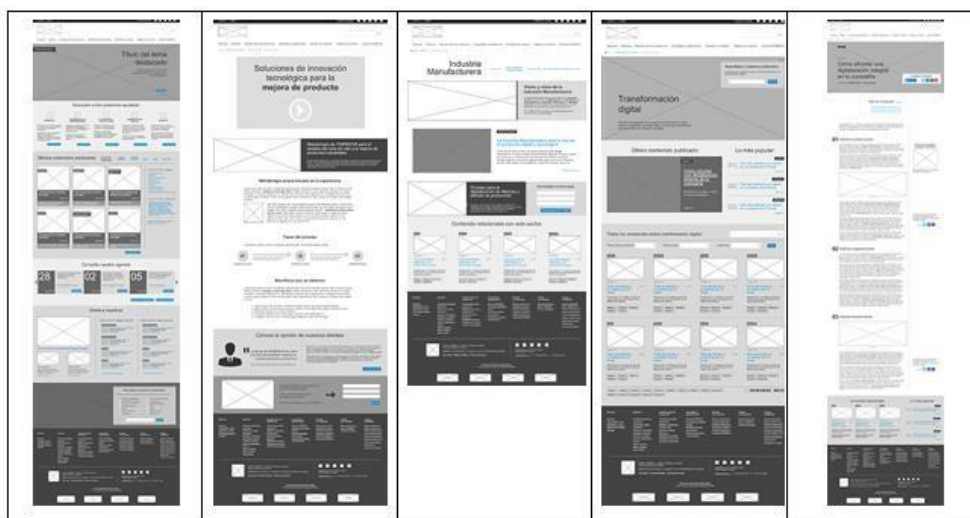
Título del tema destacado

Descubre cómo podemos ayudarte

Últimos contenidos publicados

Consulta nuestra agenda

28

02

05

Soluciones de innovación tecnológica para la mejora de producto

Metodología propia basada en la experiencia

Fases del proceso

Beneficios para tu empresa

Conoce la opinión de nuestros clientes

Industria Manufacturera

Contenido relacionado con este sector

Transformación digital

Último contenido publicado

Lo más popular

Todos los contenidos sobre transformación digital

Cómo afrontar una digitalización integral en tu compañía

01

02

03